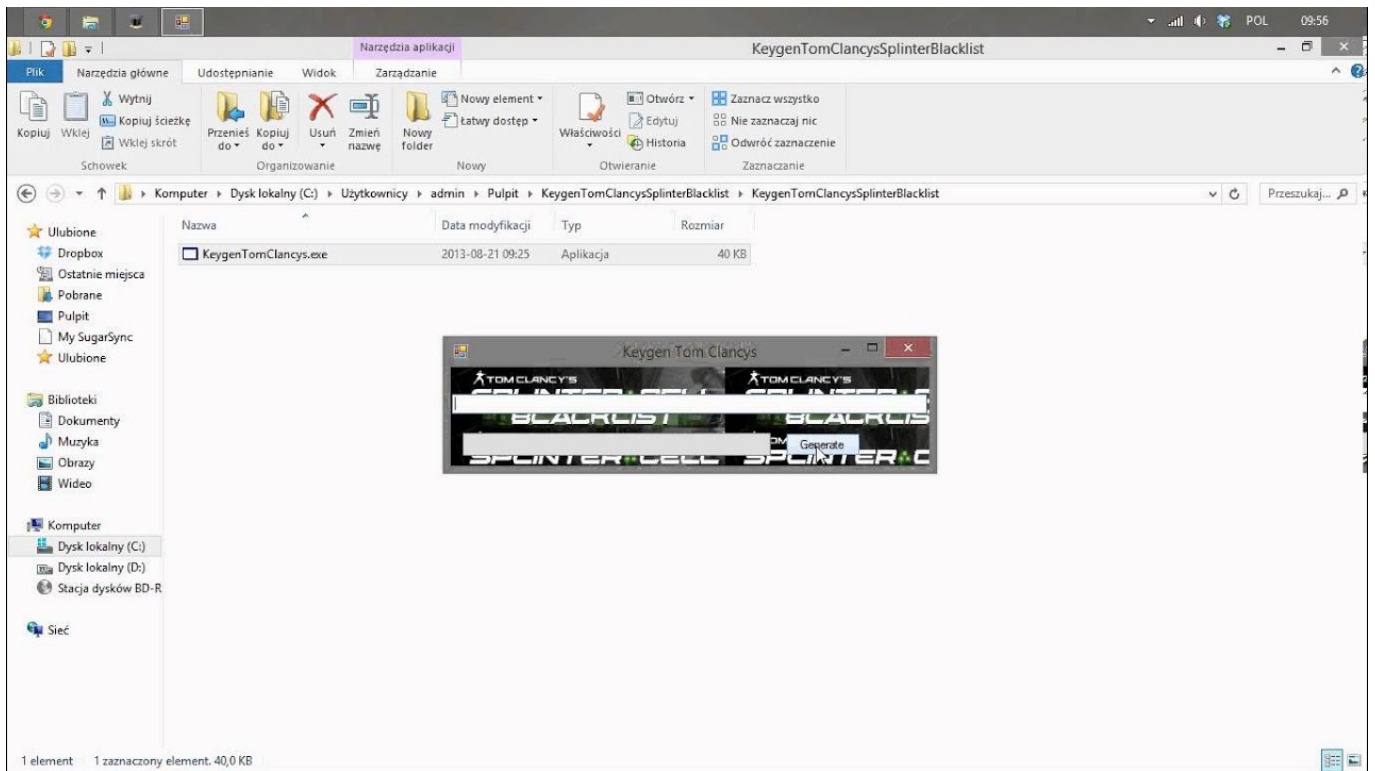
POL 09:56

Narzędzia aplikacji KeygenTomClancysSplinterBlacklist

Plik Narzędzia główne Udostępnianie Widok Zarządzanie

Kopiuj Wklej Wytnij Kopiuj ścieżkę Wklej skrót Schowek

Przenieś do Kopiuj do Usuń Zmień nazwę Organizowanie

Nowy folder Nowy element Łatwy dostęp Nowy

Właściwości Otwórz Edytuj Historia Otwieranie

Zaznacz wszystko Nie zaznaczaj nic Odwróć zaznaczenie Zaznaczanie

Komputer ▸ Dysk lokalny (C:) ▸ Użytkownicy ▸ admin ▸ Pulpit ▸ KeygenTomClancysSplinterBlacklist ▸ KeygenTomClancysSplinterBlacklist

Przeszukaj...

Ulubione
Dropbox
Ostatnie miejsca
Pobrane
Pulpit
My SugarSync
Ulubione

Biblioteki
Dokumenty
Muzyka
Obrazy
Wideo

Komputer
Dysk lokalny (C:)
Dysk lokalny (D:)
Stacja dysków BD-R

Sieć

| Nazwa | Data modyfikacji | Typ | Rozmiar |
|---|---|---|---|
| KeygenTomClancys.exe | 2013-08-21 09:25 | Aplikacja | 40 KB |

Keygen Tom Clancys

TOM CLANCY'S SPLINTER CELL BLACKLIST TOM CLANCY'S SPLINTER CELL BLACKLIST

Generate

1 element 1 zaznaczony element. 40,0 KB